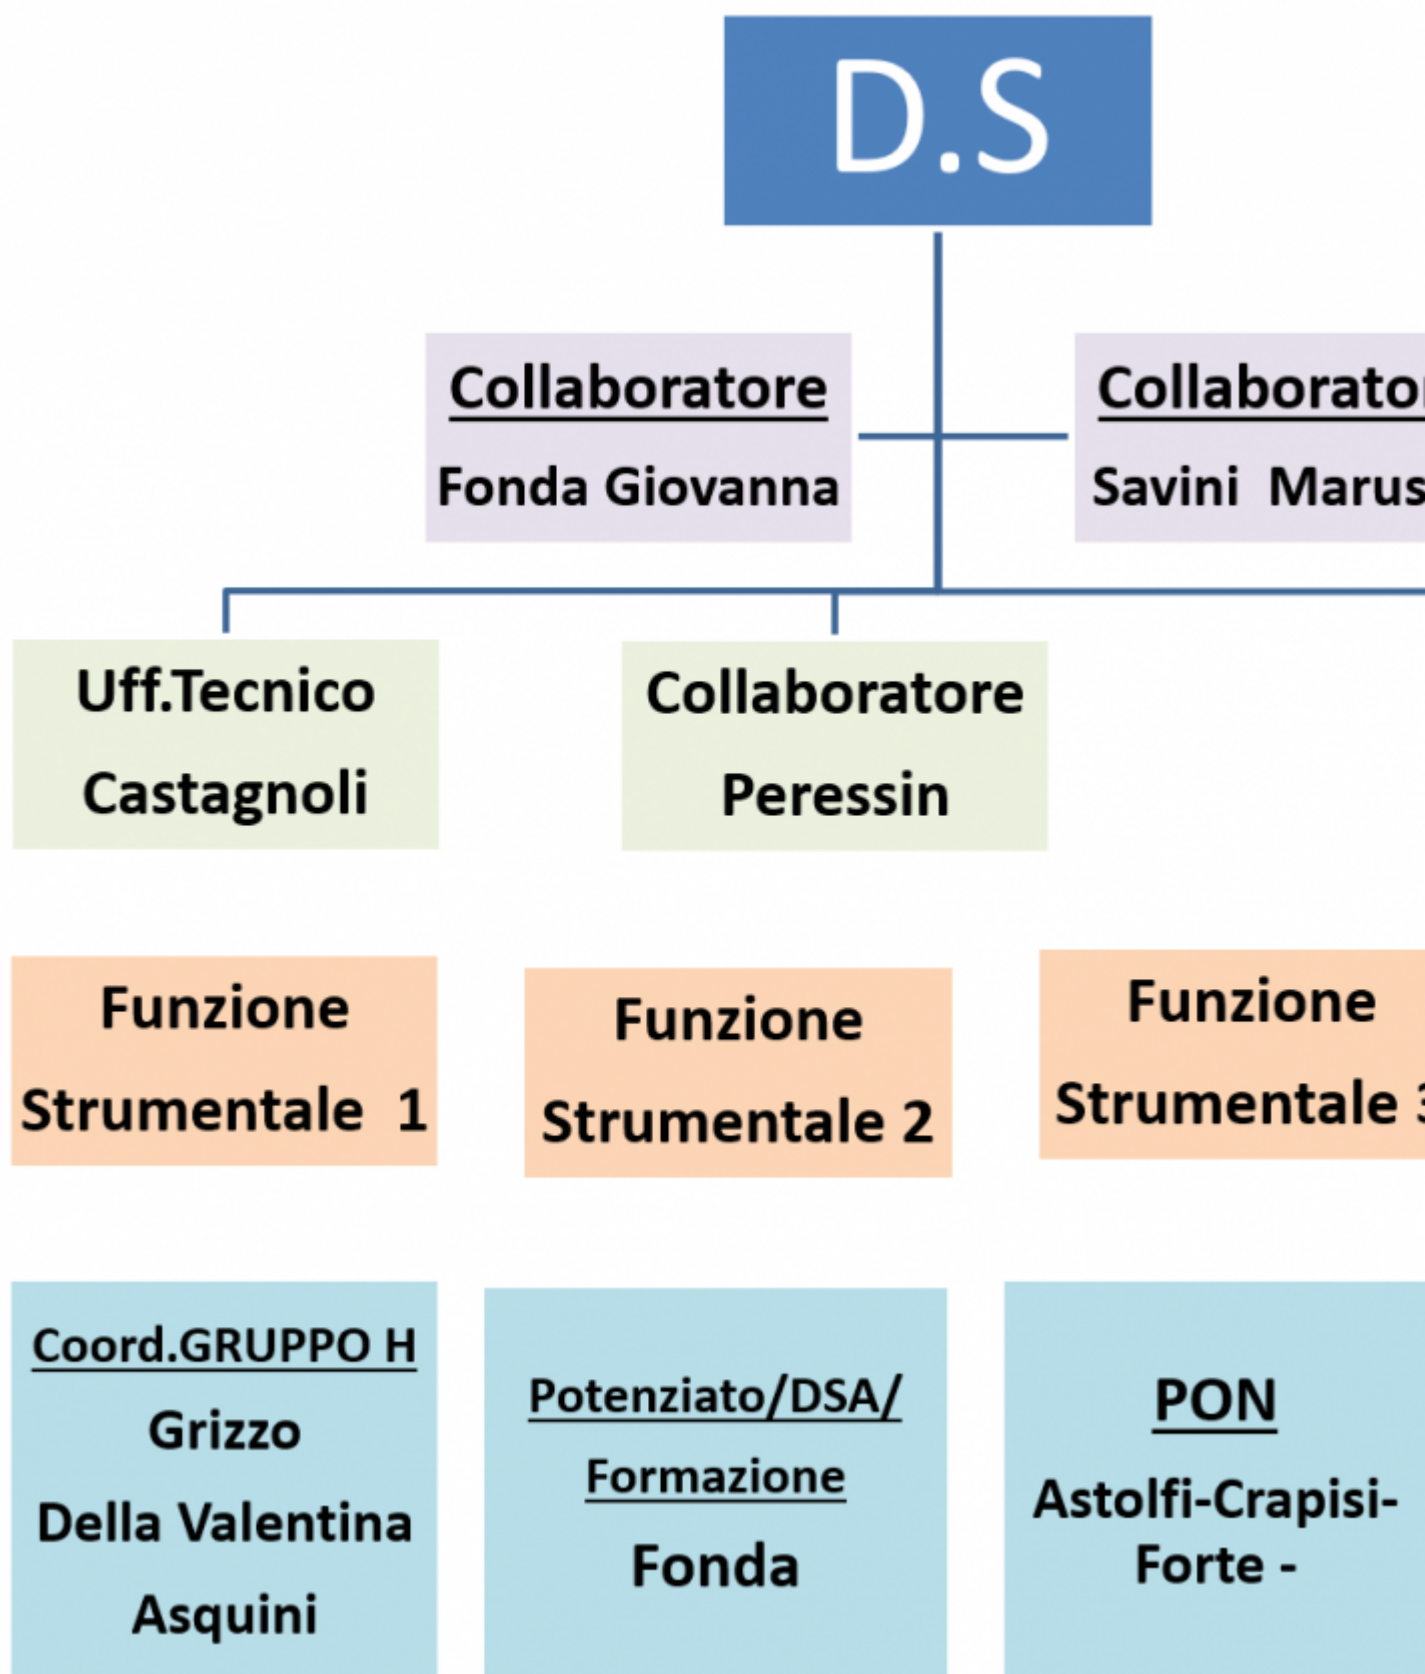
D.S

Collaboratore
Fonda Giovanna

Collaborato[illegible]
Savini Marus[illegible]

Uff.Tecnico
Castagnoli

Collaboratore
Peressin

Funzione
Strumentale 1

Funzione
Strumentale 2

Funzione
Strumentale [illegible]

Coord.GRUPPO H
Grizzo
Della Valentina
Asquini

Potenziato/DSA/
Formazione
Fonda

PON
Astolfi-Crapisi-
Forte -